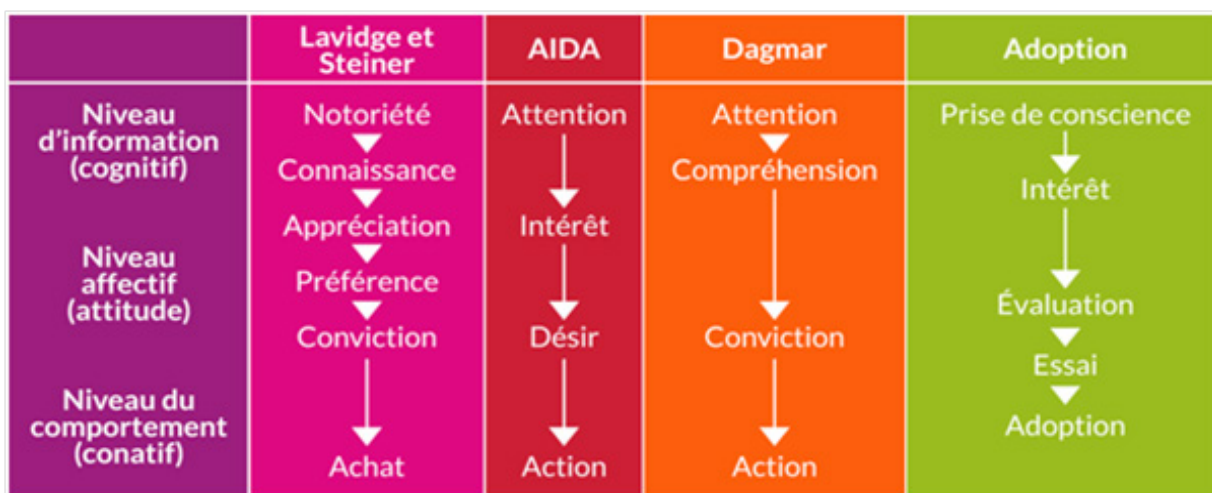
|  | Lavidge et Steiner | AIDA | Dagmar | Adoption |
|---|---|---|---|---|
| Niveau d'information (cognitif) | Notoriété ▼ Connaissance ▼ Appréciation | Attention ↓ Intérêt | Attention ▼ Compréhension | Prise de conscience ↓ Intérêt |
| Niveau affectif (attitude) | ▼ Préférence ▼ Conviction | ↓ Désir | ↓ Conviction | ↓ Évaluation ▼ Essai |
| Niveau du comportement (conatif) | ↓ Achat | ↓ Action | ↓ Action | ▼ Adoption |